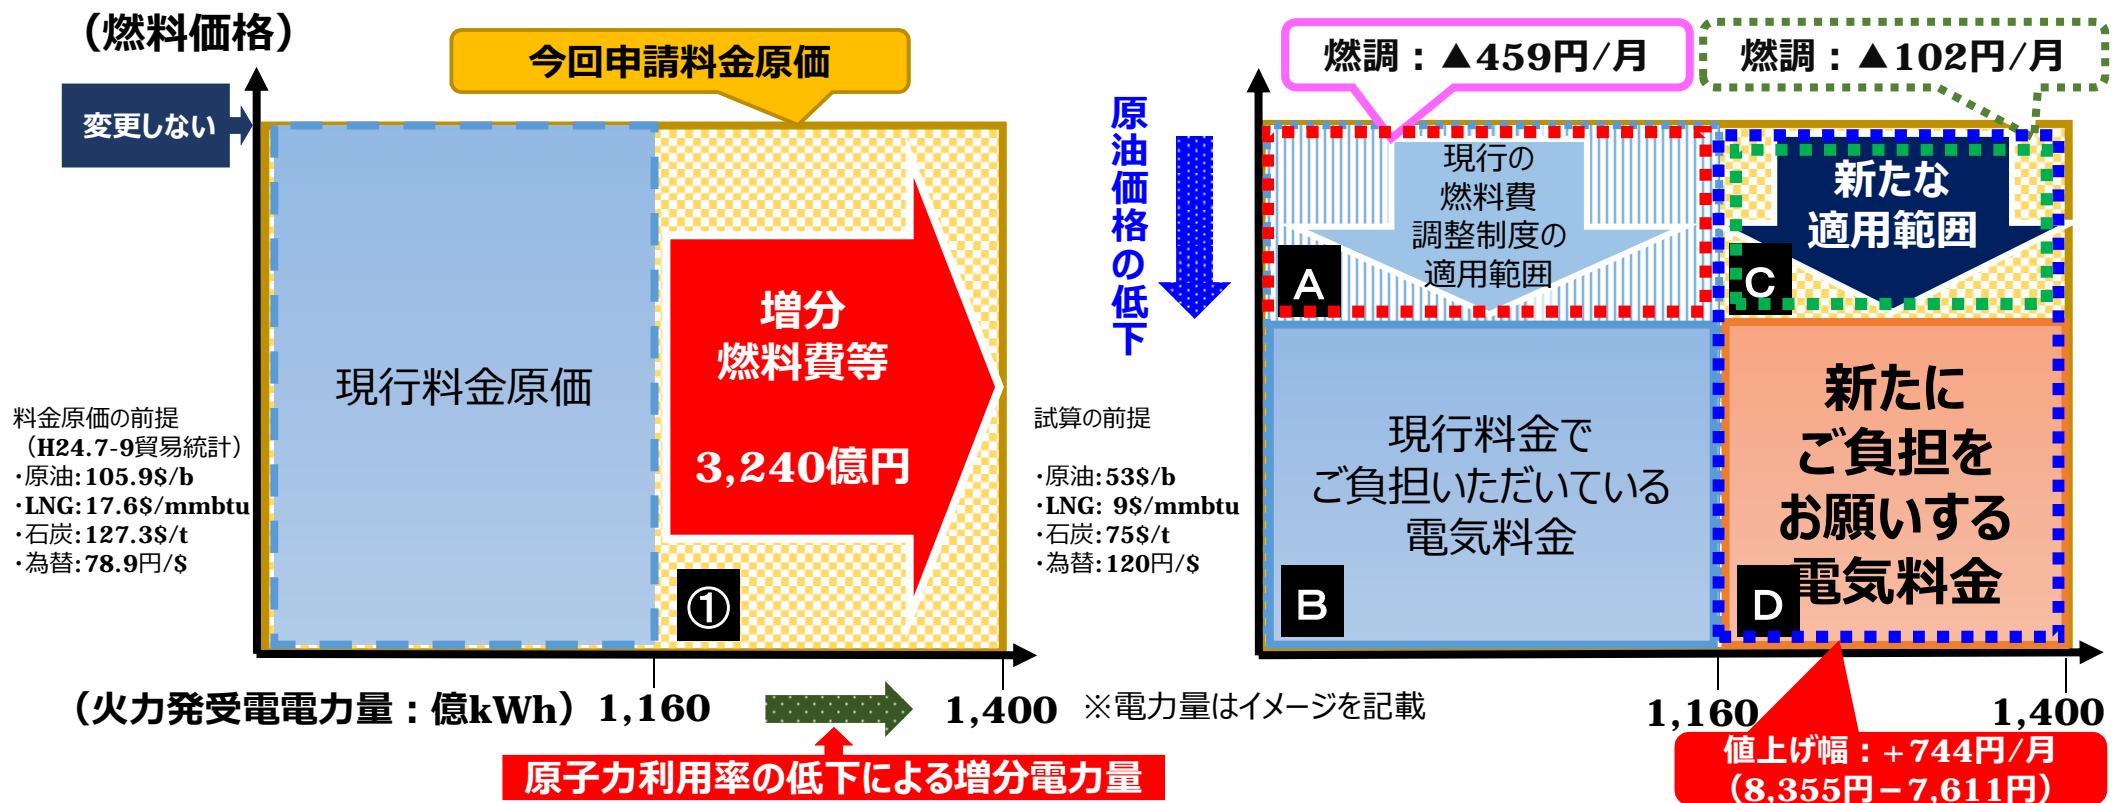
（燃料価格）

今回申請料金原価

変更しない

現行料金原価

増分
燃料費等

3,240億円

①

料金原価の前提
（H24.7-9貿易統計）
・原油：105.9$/b
・LNG：17.6$/mmbtu
・石炭：127.3$/t
・為替：78.9円/$

試算の前提
・原油：53$/b
・LNG：9$/mmbtu
・石炭：75$/t
・為替：120円/$

（火力発受電電力量：億kWh）1,160

1,400

※電力量はイメージを記載

原子力利用率の低下による増分電力量

原油価格の低下

燃調：▲459円/月

燃調：▲102円/月

現行の
燃料費
調整制度の
適用範囲

A

新たな
適用範囲

C

現行料金で
ご負担いただいている
電気料金

B

新たに
ご負担を
お願いする
電気料金

D

1,160

1,400

値上げ幅：＋744円/月
（8,355円－7,611円）